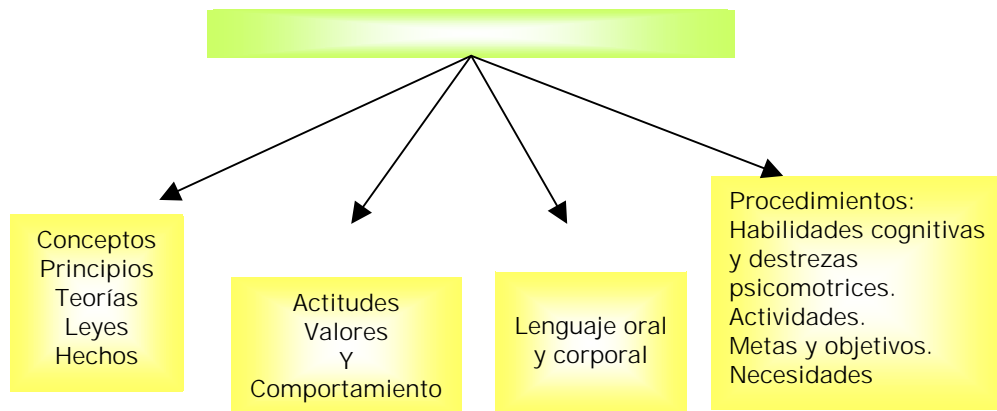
Conceptos
Principios
Teorías
Leyes
Hechos

Actitudes
Valores
Y
Comportamiento

Lenguaje oral y corporal

Procedimientos:
Habilidades cognitivas y destrezas psicomotrices.
Actividades.
Metas y objetivos.
Necesidades